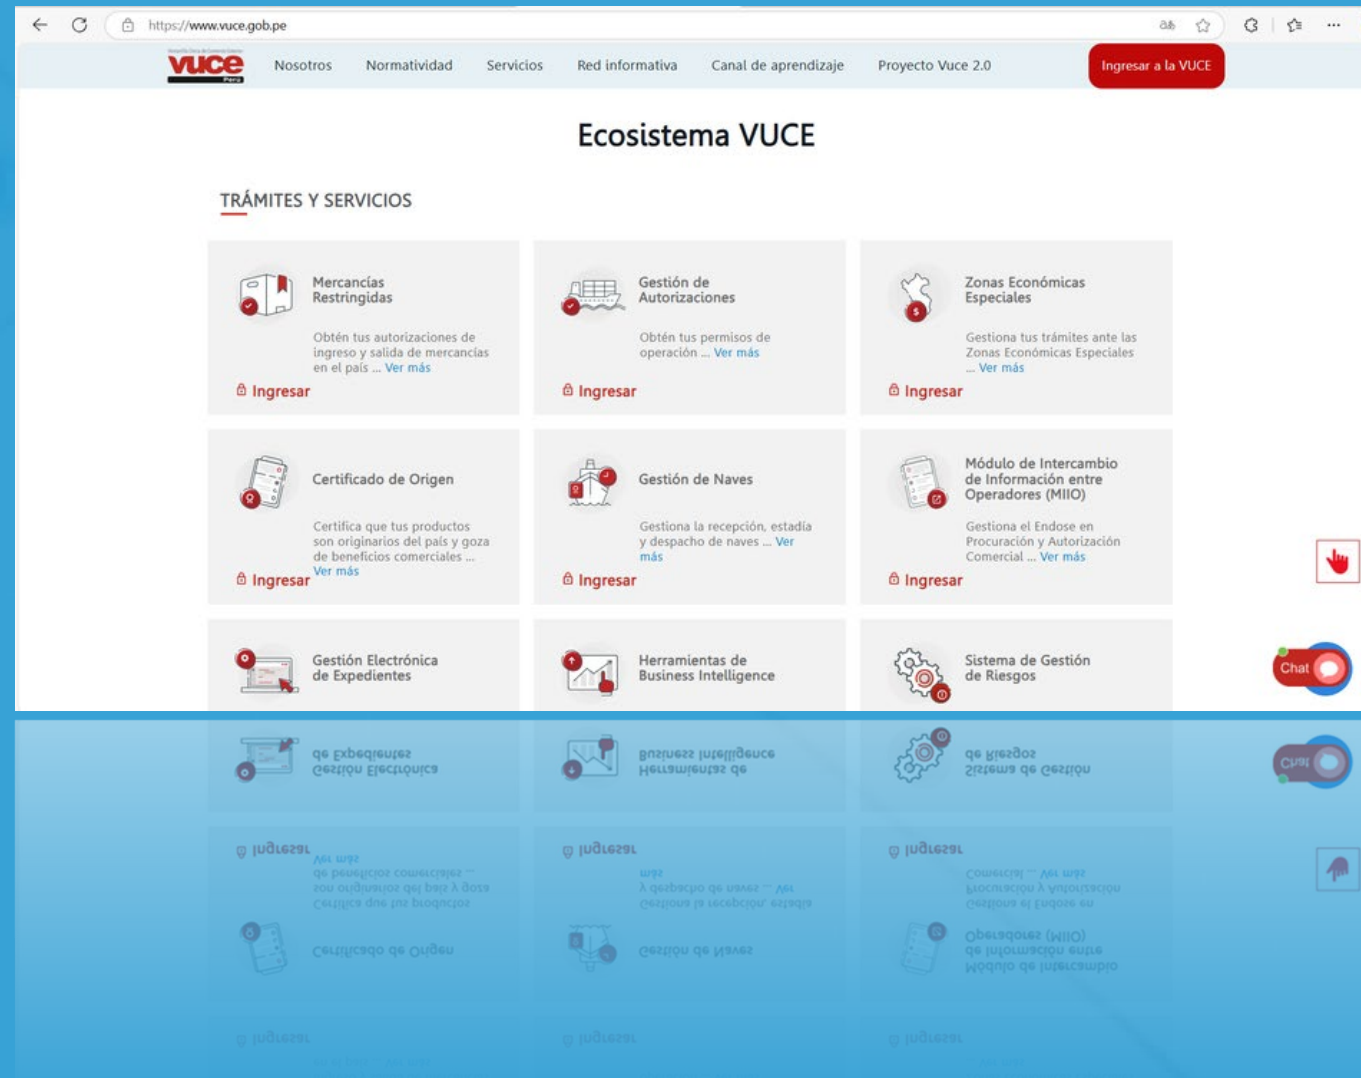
https://www.vuce.gob.pe

vuce Perú

Nosotros Normatividad Servicios Red informativa Canal de aprendizaje Proyecto Vuce 2.0 Ingresar a la VUCE

Ecosistema VUCE

TRÁMITES Y SERVICIOS

Mercancías Restringidas

Obtén tus autorizaciones de ingreso y salida de mercancías en el país ... Ver más

Ingresar

Gestión de Autorizaciones

Obtén tus permisos de operación ... Ver más

Ingresar

Zonas Económicas Especiales

Gestiona tus trámites ante las Zonas Económicas Especiales ... Ver más

Ingresar

Certificado de Origen

Certifica que tus productos son originarios del país y goza de beneficios comerciales ... Ver más

Ingresar

Gestión de Naves

Gestiona la recepción, estadía y despacho de naves ... Ver más

Ingresar

Módulo de Intercambio de Información entre Operadores (MIIO)

Gestiona el Endose en Procuración y Autorización Comercial ... Ver más

Ingresar

Gestión Electrónica de Expedientes

Herramientas de Business Intelligence

Sistema de Gestión de Riesgos

Chat